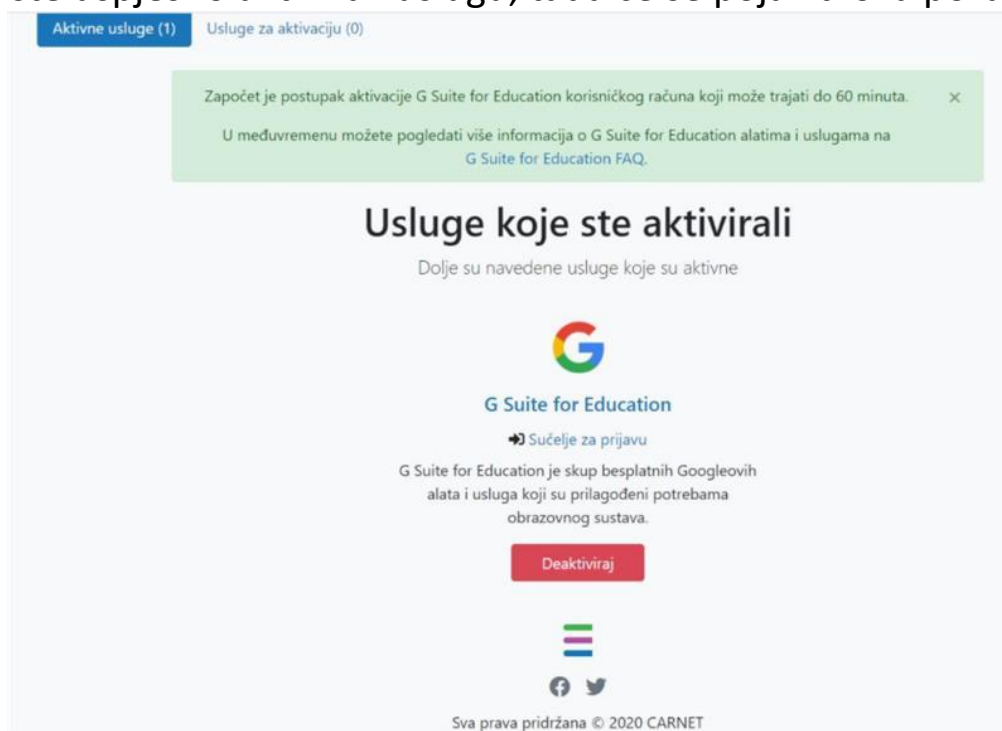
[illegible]

Aktivne usluge (1) Usluge za aktivaciju (0)

Započet je postupak aktivacije G Suite for Education korisničkog računa koji može trajati do 60 minuta. ×

U međuvremenu možete pogledati više informacija o G Suite for Education alatima i uslugama na G Suite for Education FAQ.

Usluge koje ste aktivirali

Dolje su navedene usluge koje su aktivne

G Suite for Education

Sučelje za prijavu

G Suite for Education je skup besplatnih Googleovih alata i usluga koji su prilagođeni potrebama obrazovnog sustava.

Deaktiviraj

Sva prava pridržana © 2020 CARNET